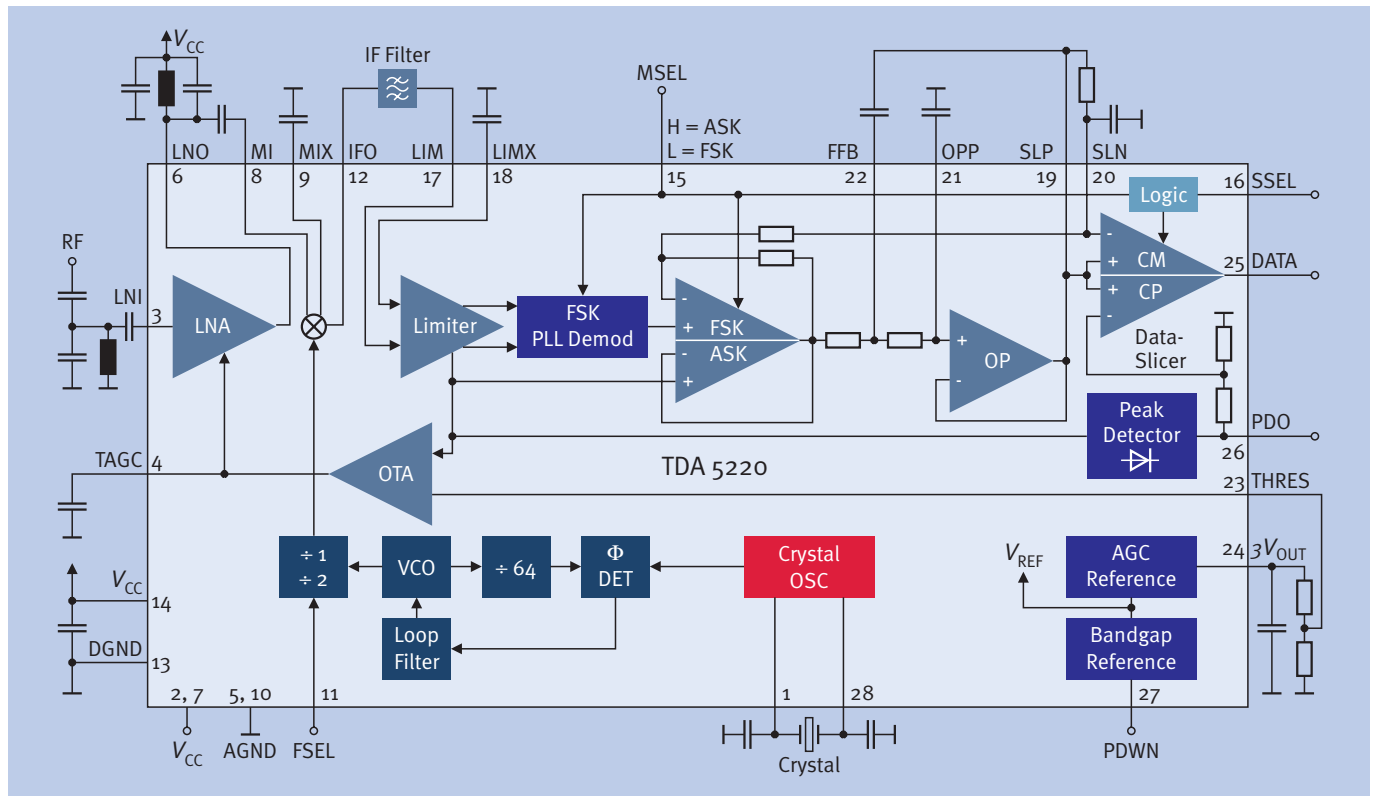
$V_{CC}$
IF Filter
MSEL
H = ASK
L = FSK
LNO 6
MI 8
MIX 9
IFO 12
LIM 17
LIMX 18
15
FFB 22
OPP 21
SLP 19
SLN 20
16 SSEL
Logic
25 DATA
RF
LNI
3
LNA
Limiter
FSK
PLL Demod
+ FSK
- ASK
+
-
CM
CP
Data-
Slicer
OP
PDO
Peak
Detector
26
TAGC 4
OTA
TDA 5220
23 THRES
$V_{CC}$
14
DGND
13
÷ 1
÷ 2
VCO
÷ 64
Φ
DET
Loop
Filter
Crystal
OSC
$V_{REF}$
AGC
Reference
24 $3V_{OUT}$
Bandgap
Reference
2, 7
$V_{CC}$
5, 10
AGND
11
FSEL
1
28
Crystal
27
PDWN